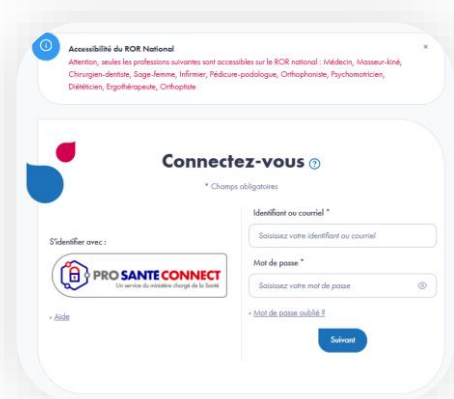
Accessibilité du ROR National

Attention, seules les professions suivantes sont accessibles sur le ROR national : Médecin, Masseur-kiné, Chirurgien-dentiste, Sage-femme, Infirmier, Pédicure-podologue, Orthophoniste, Psychomotricien, Diététicien, Ergothérapeute, Orthoptiste

×

Connectez-vous

* Champs obligatoires

S'identifier avec :

PRO SANTE CONNECT
Un service du ministère chargé de la Santé

› Aide

Identifiant ou courriel *

Saisissez votre identifiant ou courriel

Mot de passe *

Saisissez votre mot de passe

› Mot de passe oublié ?

Suivant